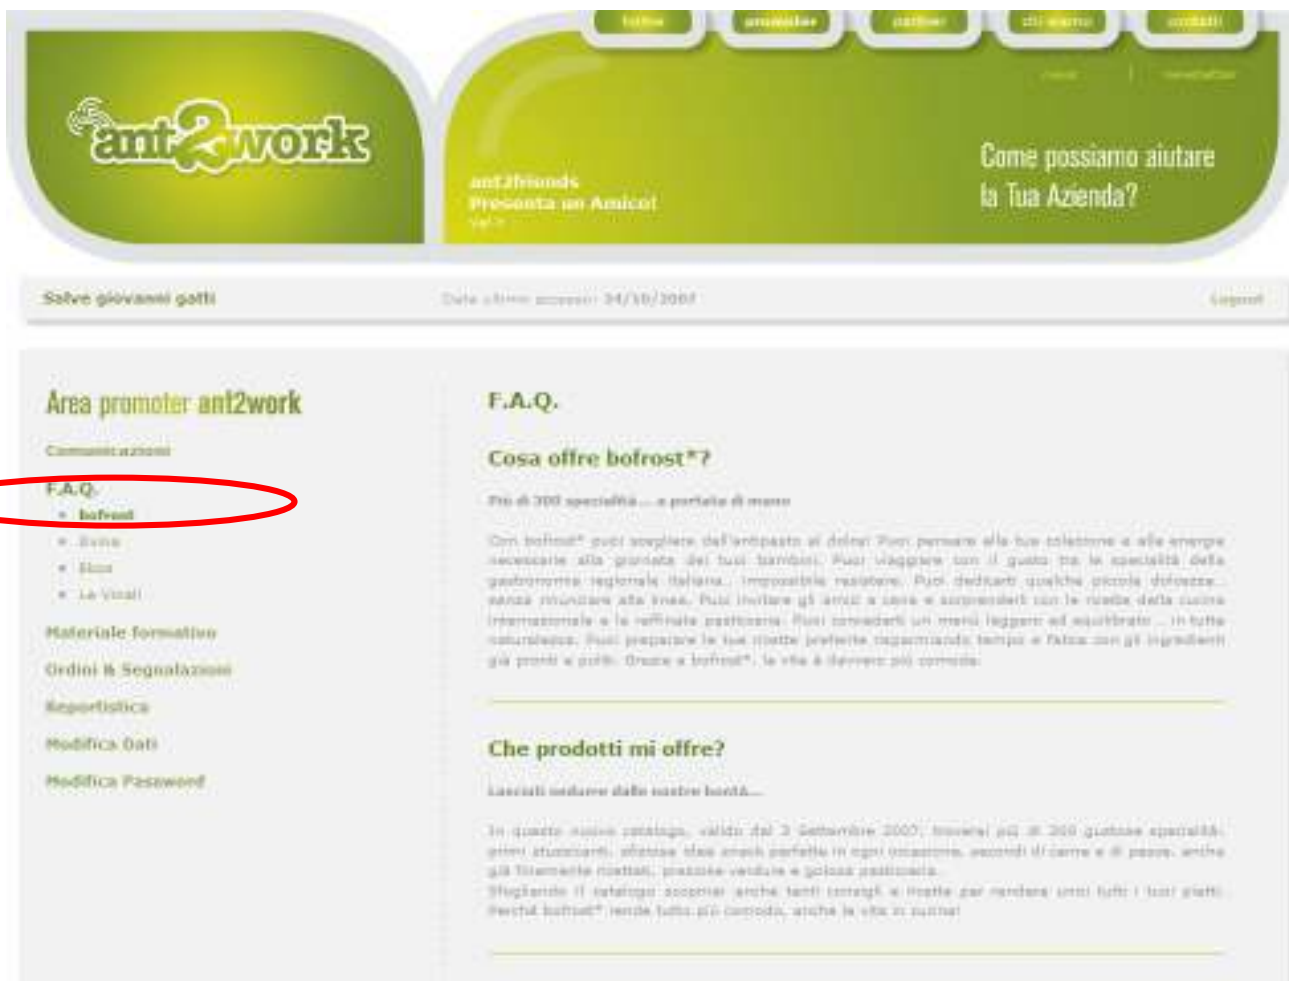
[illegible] promoter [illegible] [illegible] contatti

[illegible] | newsletter

ant2work

ant2friends
Presenta un Amico!
Vai >

Come possiamo aiutare la Tua Azienda?

Salve giovanni gatti

Data ultimo accesso: 24/10/2007

Logout

Area promoter ant2work

Comunicazioni

F.A.Q.

- bofrost
- Evina
- Ekos
- La Vitali

Materiale formativo

Ordini & Segnalazioni

Reportistica

Modifica Dati

Modifica Password

F.A.Q.

Cosa offre bofrost*?

Più di 300 specialità... a portata di mano

Con bofrost* puoi scegliere dall'antipasto al dolce! Puoi pensare alla tua colazione e alle energie necessarie alla giornata dei tuoi bambini. Puoi viaggiare con il gusto tra le specialità della gastronomia regionale italiana. Impossibile resistere. Puoi dedicarti qualche piccola dolcezza... senza rinunciare alla linea. Puoi invitare gli amici a cena e sorprenderli con le ricette della cucina internazionale e la raffinata pasticceria. Puoi concederti un menù leggero ed equilibrato... in tutta naturalezza. Puoi preparare le tue ricette preferite risparmiando tempo e fatica con gli ingredienti già pronti e puliti. Grazie a bofrost*, la vita è davvero più comoda.

Che prodotti mi offre?

Lasciati sedurre dalle nostre bontà...

In questo nuovo catalogo, valido dal 3 Settembre 2007, troverai più di 300 gustose specialità: primi stuzzicanti, sfiziose idee snack perfette in ogni occasione, secondi di carne e di pesce, anche già finemente ricettati, preziose verdure e golose pasticcerie.
Sfogliando il catalogo scoprirai anche tanti consigli e ricette per rendere unici tutti i tuoi piatti. Perché bofrost* rende tutto più comodo, anche la vita in cucina!